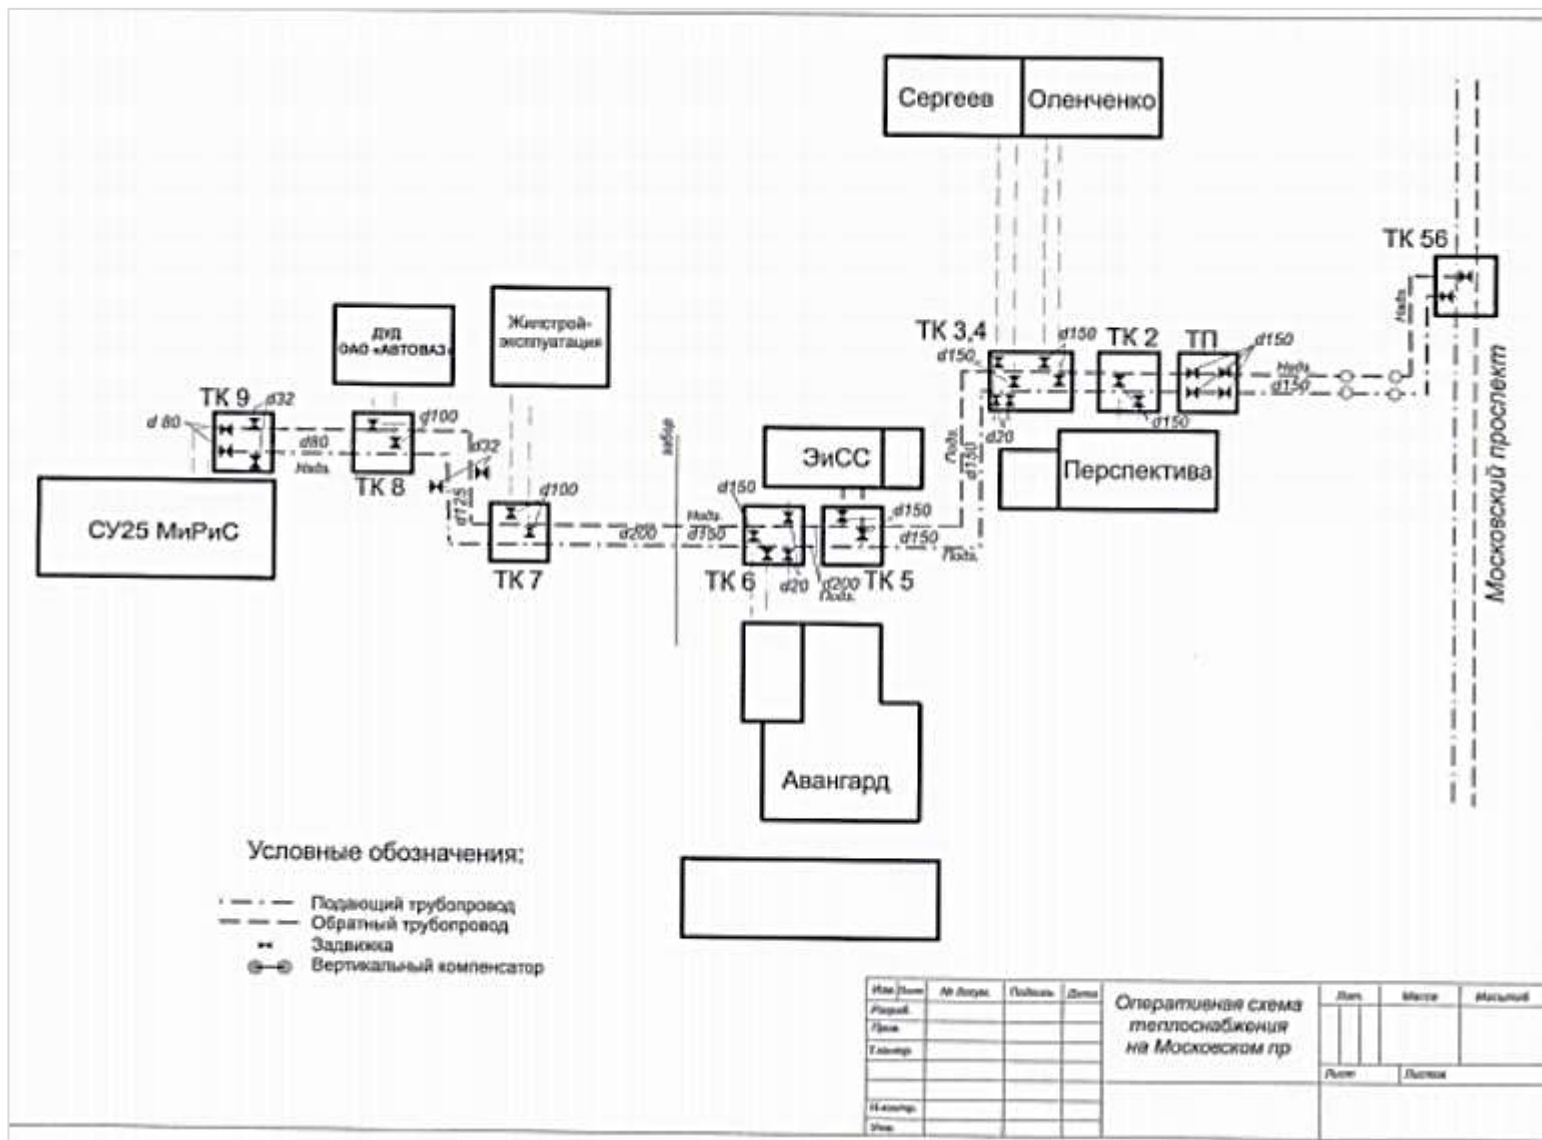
Сергеев | Оленченко

ТК 56

Надз.

ТК 3,4
d150
d150
ТК 2
ТП
d150
Надз.
d150
d20
d150

ДУД ОАО «АВТОВАЗ»

Жилстрой-эксплуатация

ТК 9
d32
d 80
d80
Надз.
d100
ТК 8
d32
d125

забор

ЭиСС

Перспектива

Подз.
d150

СУ25 МиРиС

d100
ТК 7
d200
Надз.
d150
d150
ТК 6
d20
d200
Подз.
ТК 5
d150
d150
Подз.

Московский проспект

Авангард

Условные обозначения:
Подающий трубопровод
Обратный трубопровод
Задвижка
Вертикальный компенсатор

| Изм. | Лист | № докум. | Подпись | Дата |
|---|---|---|---|---|
| Разраб. | | | | |
| Пров. | | | | |
| Т.контр. | | | | |
| | | | | |
| Н.контр. | | | | |
| Утв. | | | | |

Оперативная схема теплоснабжения на Московском пр

| Лит. | Масса | Масштаб |
|---|---|---|
| | | |
| Лист | Листов | |